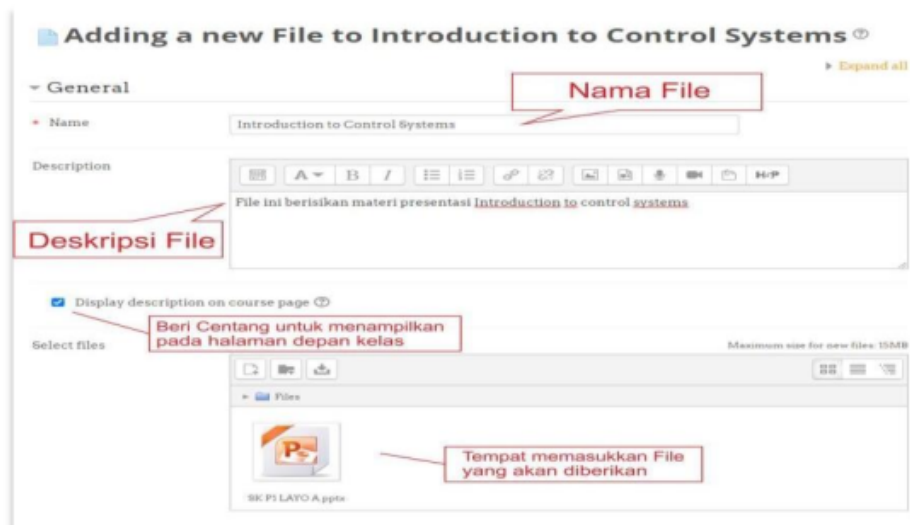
Adding a new File to Introduction to Control Systems

▸ Expand all

General

Nama File

Name

Introduction to Control Systems

Description

H-P

File ini berisikan materi presentasi Introduction to control systems

Deskripsi File

Display description on course page

Beri Centang untuk menampilkan pada halaman depan kelas

Select files

Maximum size for new files: 15MB

Files

Tempat memasukkan File yang akan diberikan

SK P1 LAYO A.pptx